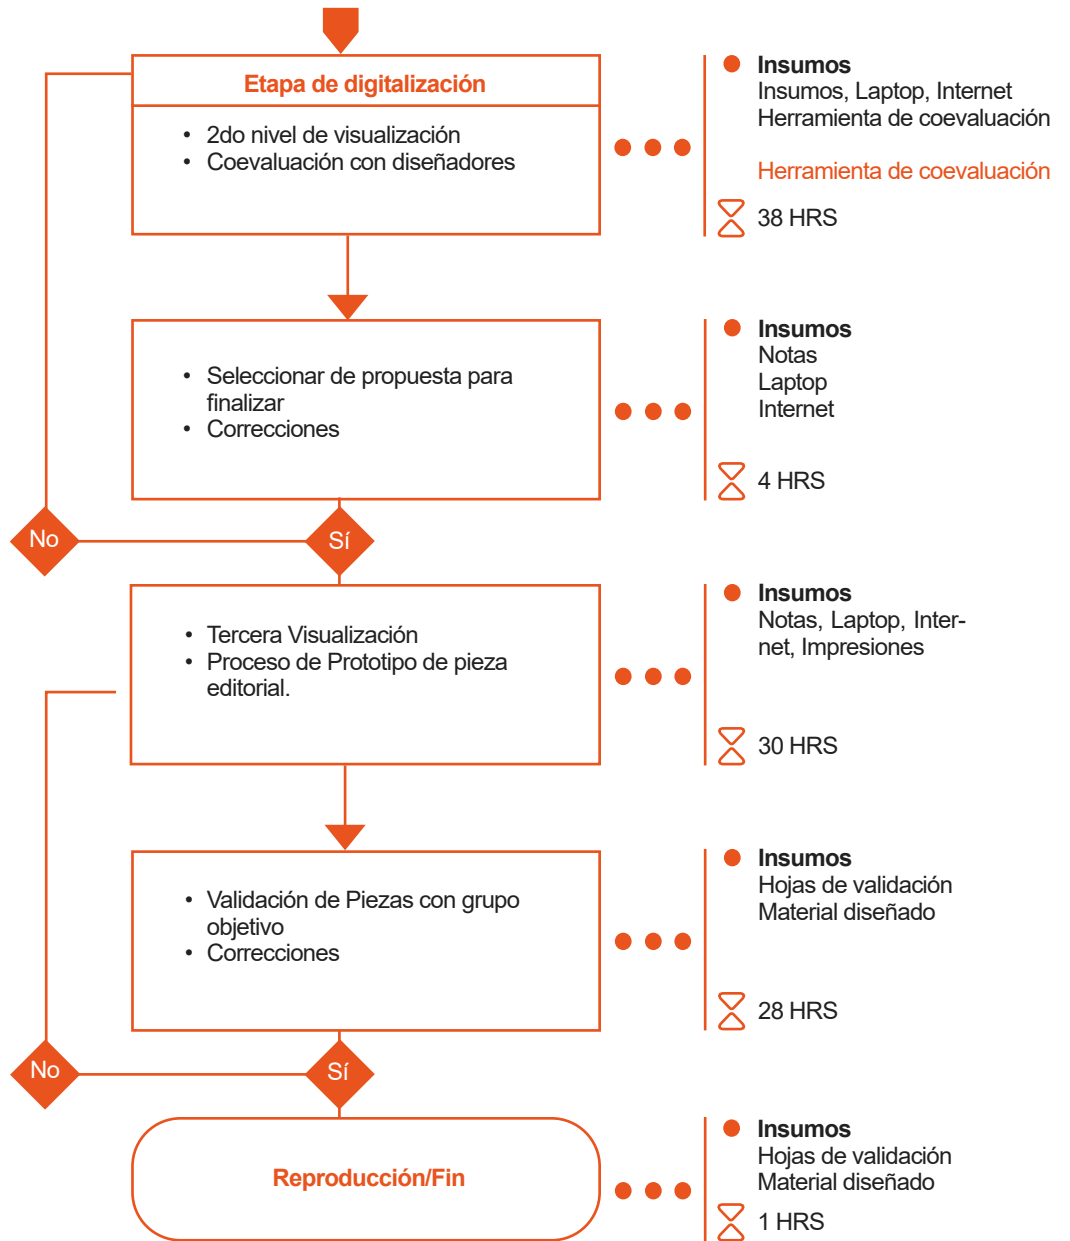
Etapa de digitalización

• 2do nivel de visualización
• Coevaluación con diseñadores

Insumos
Insumos, Laptop, Internet
Herramienta de coevaluación

Herramienta de coevaluación

38 HRS

• Seleccionar de propuesta para finalizar
• Correcciones

Insumos
Notas
Laptop
Internet

4 HRS

No

Sí

• Tercera Visualización
• Proceso de Prototipo de pieza editorial.

Insumos
Notas, Laptop, Internet, Impresiones

30 HRS

• Validación de Piezas con grupo objetivo
• Correcciones

Insumos
Hojas de validación
Material diseñado

28 HRS

No

Sí

Reproducción/Fin

Insumos
Hojas de validación
Material diseñado

1 HRS